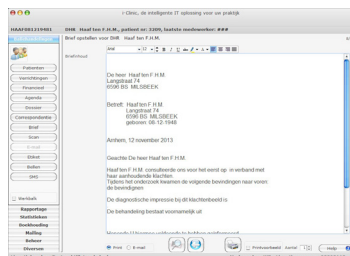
i-Clinic, de intelligente IT oplossing voor uw praktijk

HAAF08121946 DHR Haaf ten F.H.M., patient nr: 3209, laatste medewerker: ###

Brief opstellen voor DHR Haaf ten F.H.M.

Patiënten
Verrichtingen
Financieel
Agenda
Dossier
Correspondentie
Brief
Scan
E-mail
Etiket
Balies
GHG

Werklijst

Rapportage
Statistieken
Boekhouding
Mailing
Beheer
Overige

Briefinhoud

Arial 12

De heer Haaf ten F.H.M.
Langstraat 74
6596 BS MILSBEEK

Betreft: Haaf ten F.H.M.
Langstraat 74
6596 BS MILSBEEK
geboren: 08.12.1946

Arnhem, 12 november 2013

Geachte De heer Haaf ten F.H.M.

Haaf ten F.H.M. consulteerde ons voor het eerst op in verband met haar aanhoudende klachten.
Tijdens het onderzoek kwamen de volgende bevindingen naar voren:
de bevindingen

De diagnostische impressie bij dit klachtenbeeld is

De behandeling bestaat voornamelijk uit:

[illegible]

Print E-mail Printvoorbeeld Aantal 1 Help